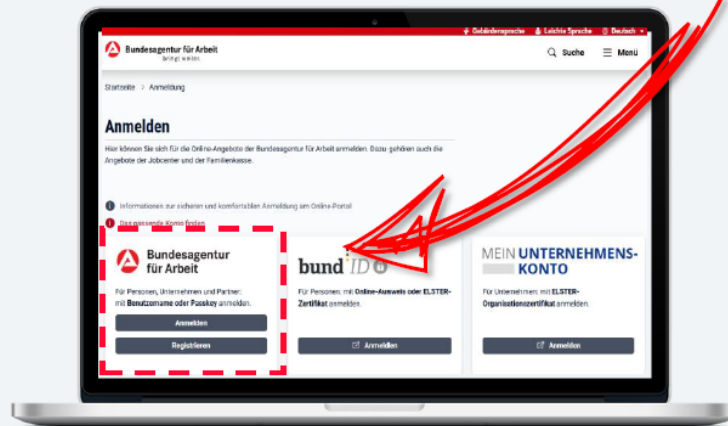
Gebärdensprache Leichte Sprache Deutsch

Bundesagentur für Arbeit
bringt weiter.

Suche Menü

Startseite > Anmeldung

Anmelden

Hier können Sie sich für die Online-Angebote der Bundesagentur für Arbeit anmelden. Dazu gehören auch die Angebote der Jobcenter und der Familienkasse.

Informationen zur sicheren und komfortablen Anmeldung am Online-Portal

Das passende Konto finden

Bundesagentur für Arbeit

Für Personen, Unternehmen und Partner: mit Benutzername oder Passkey anmelden.

Anmelden

Registrieren

bund ID

Für Personen: mit Online-Ausweis oder ELSTER-Zertifikat anmelden.

Anmelden

MEIN UNTERNEHMENS-KONTO

Für Unternehmen: mit ELSTER-Organisationszertifikat anmelden.

Anmelden